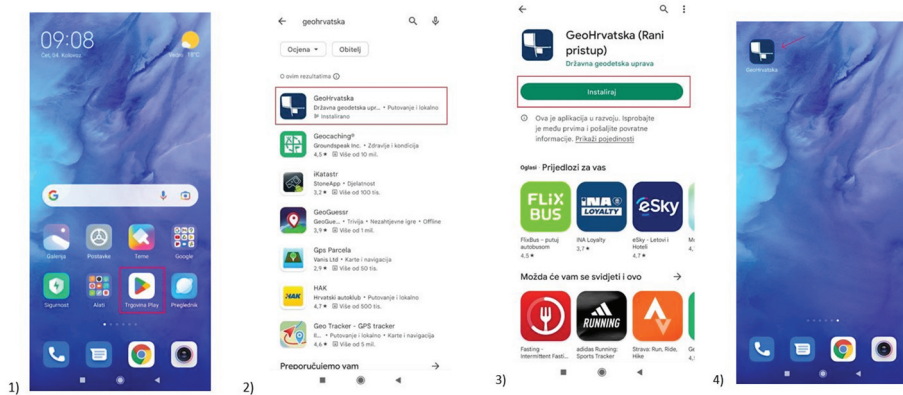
09:08
Čet, 04. Kolovoz
Magla 18°C

Galerija
Postavke
Teme
Google
Sigurnost
Alati
Trgovina Play
Preglednik

1)

geohrvatska

Ocjena
Obitelj

O ovim rezultatima

GeoHrvatska
Državna geodetska upr... • Putovanje i lokalno
Instalirano

Geocaching®
Groundspeak Inc. • Zdravlje i kondicija
4,5 ★ Više od 10 mil.

iKatastr
StoreApp • Djelatnost
3,2 ★ Više od 100 tis.

GeoGuessr
GeoGuess... • Trivija • Nezahtjevne igre • Offline
3,9 ★ Više od 1 mil.

Gps Parcela
Vanis Ltd • Karte i navigacija
2,9 ★ Više od 50 tis.

HAK
Hrvatski autoklub • Putovanje i lokalno
4,7 ★ Više od 500 tis.

Geo Tracker - GPS tracker
Il... • Putovanje i lokalno • Karte i navigacija
4,6 ★ Više od 5 mil.

Preporučujemo vam

2)

GeoHrvatska (Rani pristup)
Državna geodetska uprava

Instaliraj

Ova je aplikacija u razvoju. Isprobajte je među prvima i pošaljite povratne informacije. Prikaži pojedinosti

Oglasi Prijedlozi za vas

FLiX BUS
INA LOYALTY
eSky

FlixBus - putuj autobusom
4,5 ★
INA Loyalty
3,7 ★
eSky - Letovi i Hoteli
4,7 ★

Možda će vam se svidjeti i ovo

RUNNING

Fasting - Intermittent Fasti...
adidas Running: Sports Tracker
Strava: Run, Ride, Hike

3)

GeoHrvatska

4)